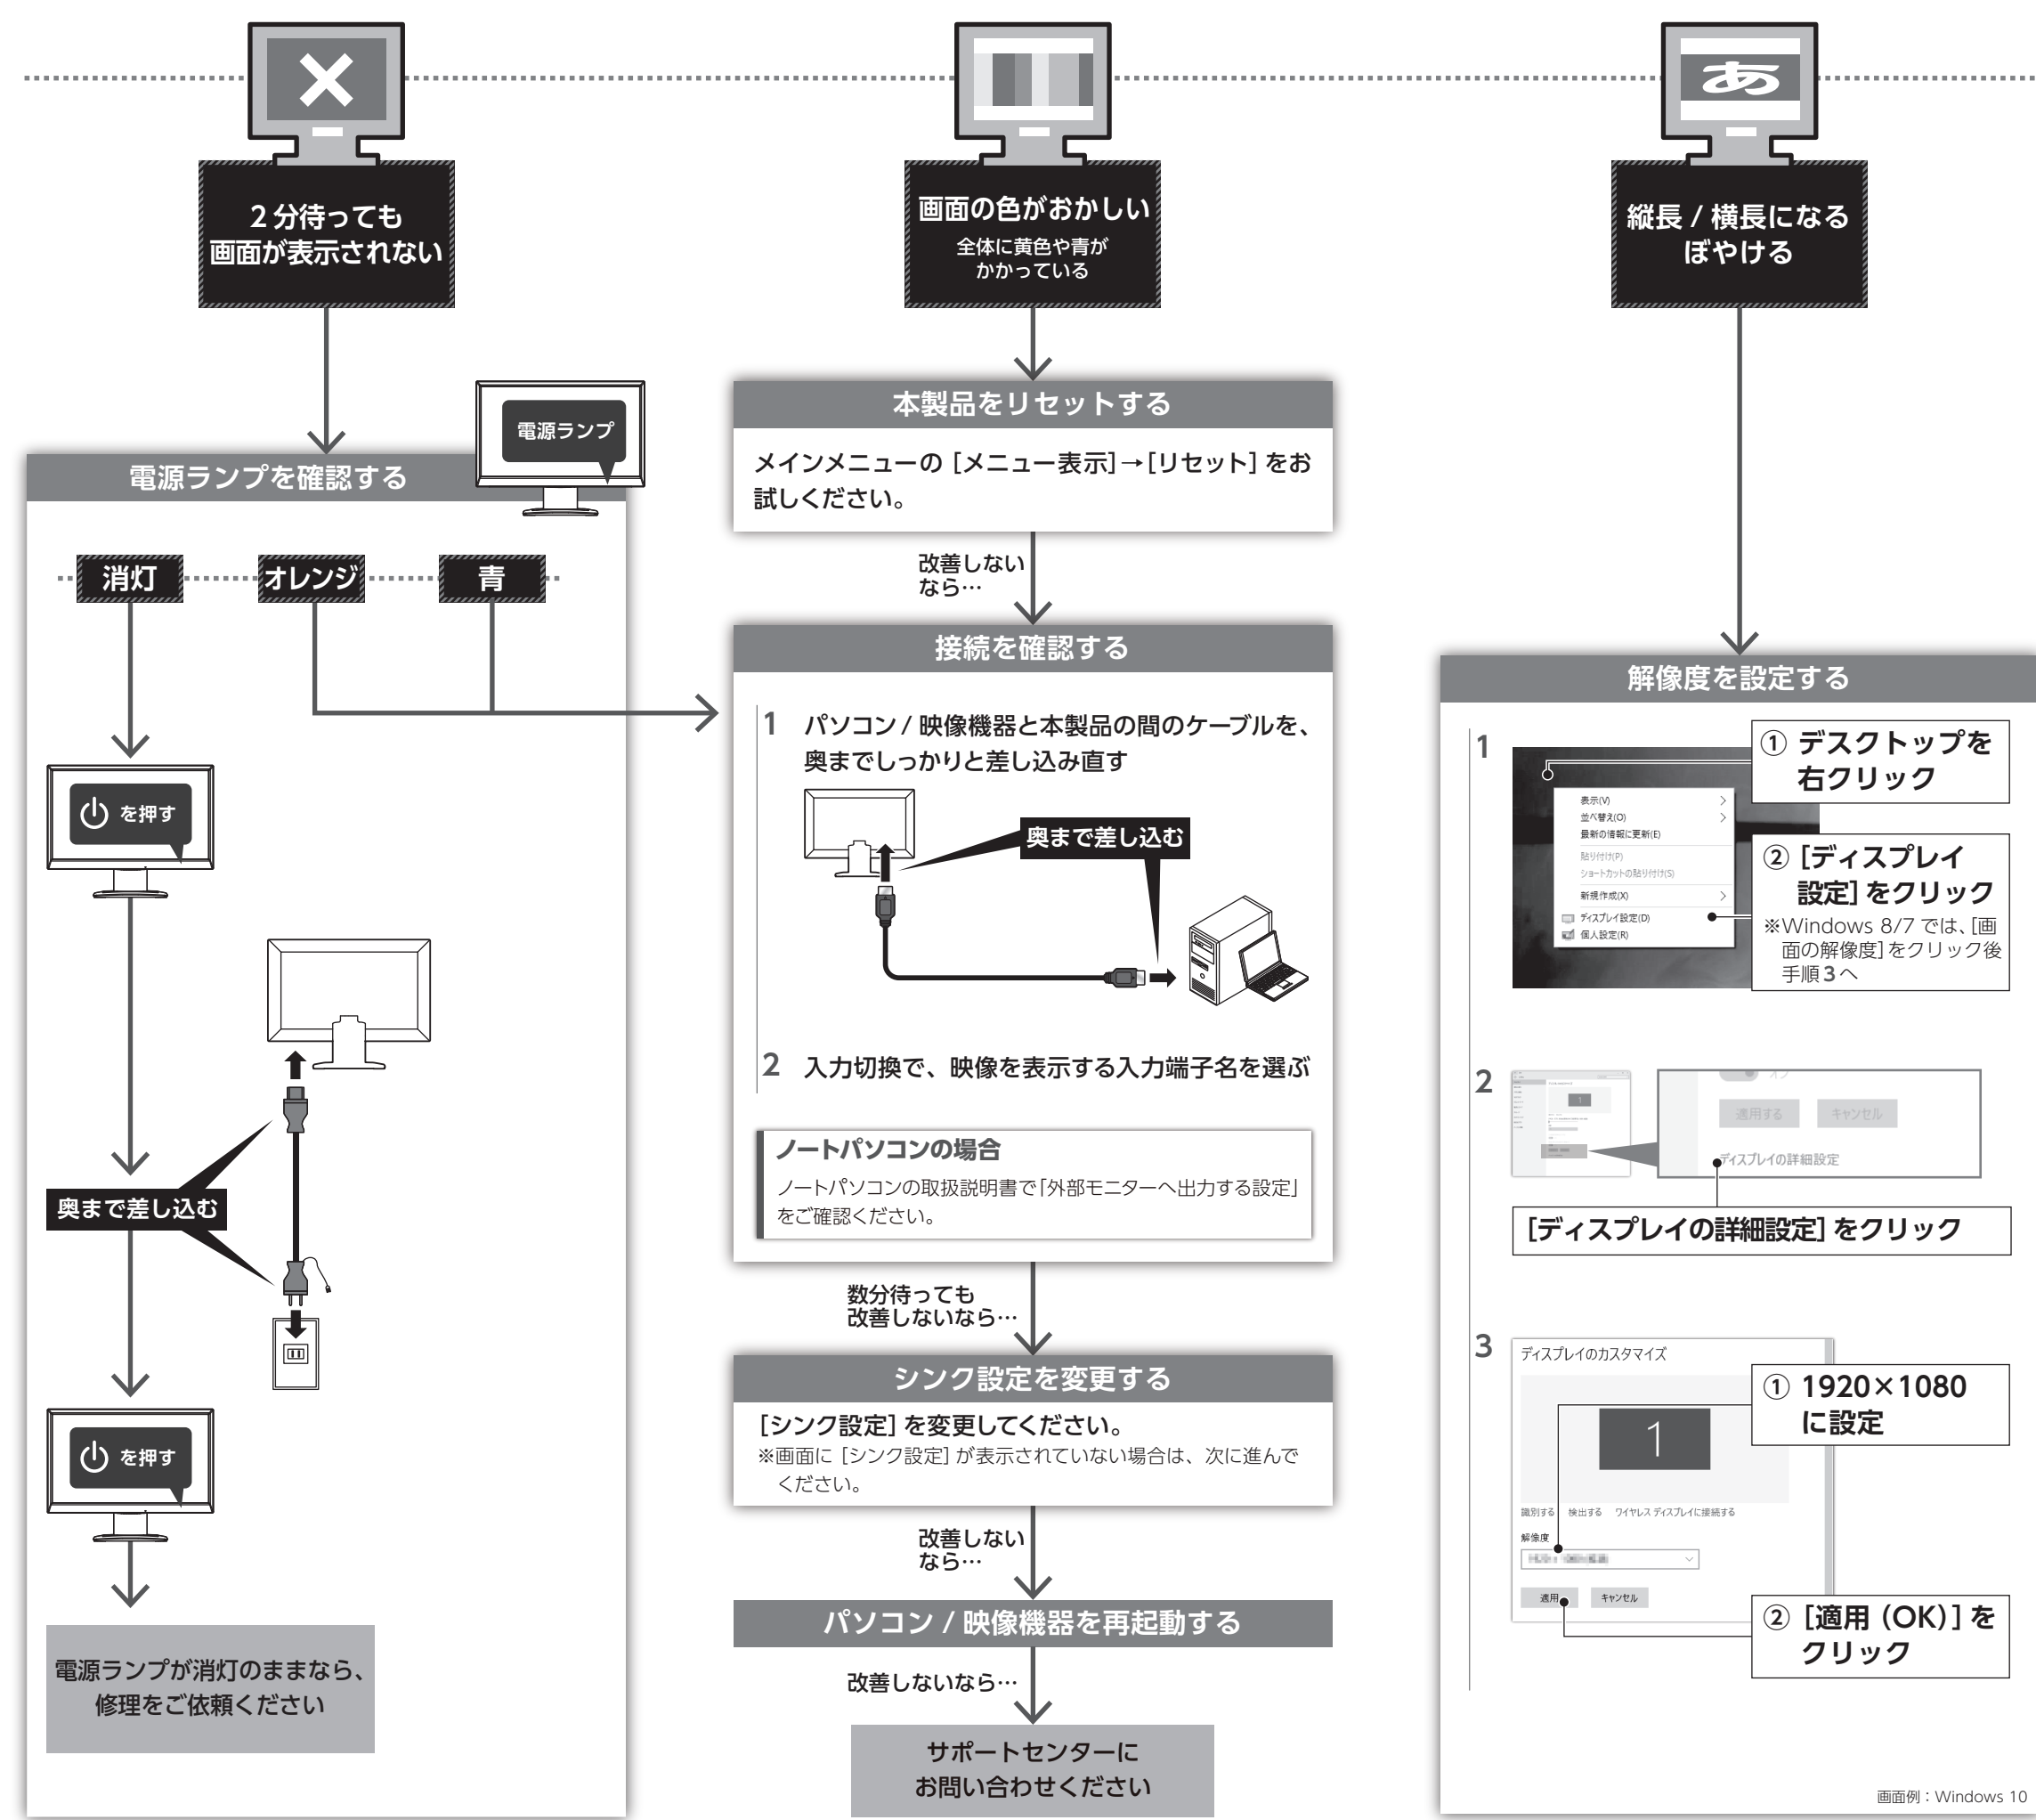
×

2 分待っても
画面が表示されない

電源ランプ

電源ランプを確認する

消灯　オレンジ　青

を押す

奥まで差し込む

を押す

電源ランプが消灯のままなら、修理をご依頼ください

画面の色がおかしい
全体に黄色や青がかかっている

本製品をリセットする

メインメニューの［メニュー表示］→［リセット］をお試しください。

改善しないなら…

接続を確認する

1　パソコン / 映像機器と本製品の間のケーブルを、奥までしっかりと差し込み直す

奥まで差し込む

2　入力切換で、映像を表示する入力端子名を選ぶ

ノートパソコンの場合
ノートパソコンの取扱説明書で「外部モニターへ出力する設定」をご確認ください。

数分待っても
改善しないなら…

シンク設定を変更する

［シンク設定］を変更してください。
※画面に［シンク設定］が表示されていない場合は、次に進んでください。

改善しないなら…

パソコン / 映像機器を再起動する

改善しないなら…

サポートセンターにお問い合わせください

あ

縦長 / 横長になる
ぼやける

解像度を設定する

1

表示(V)
並べ替え(O)
最新の情報に更新(E)
貼り付け(P)
ショートカットの貼り付け(S)
新規作成(X)
ディスプレイ設定(D)
個人設定(R)

① デスクトップを右クリック

② ［ディスプレイ設定］をクリック
※Windows 8/7 では、［画面の解像度］をクリック後手順 3 へ

2

適用する　キャンセル
ディスプレイの詳細設定

［ディスプレイの詳細設定］をクリック

3

ディスプレイのカスタマイズ
1
識別する　検出する　ワイヤレス ディスプレイに接続する
解像度
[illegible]
適用　キャンセル

① 1920×1080 に設定

② ［適用（OK）］をクリック

画面例：Windows 10